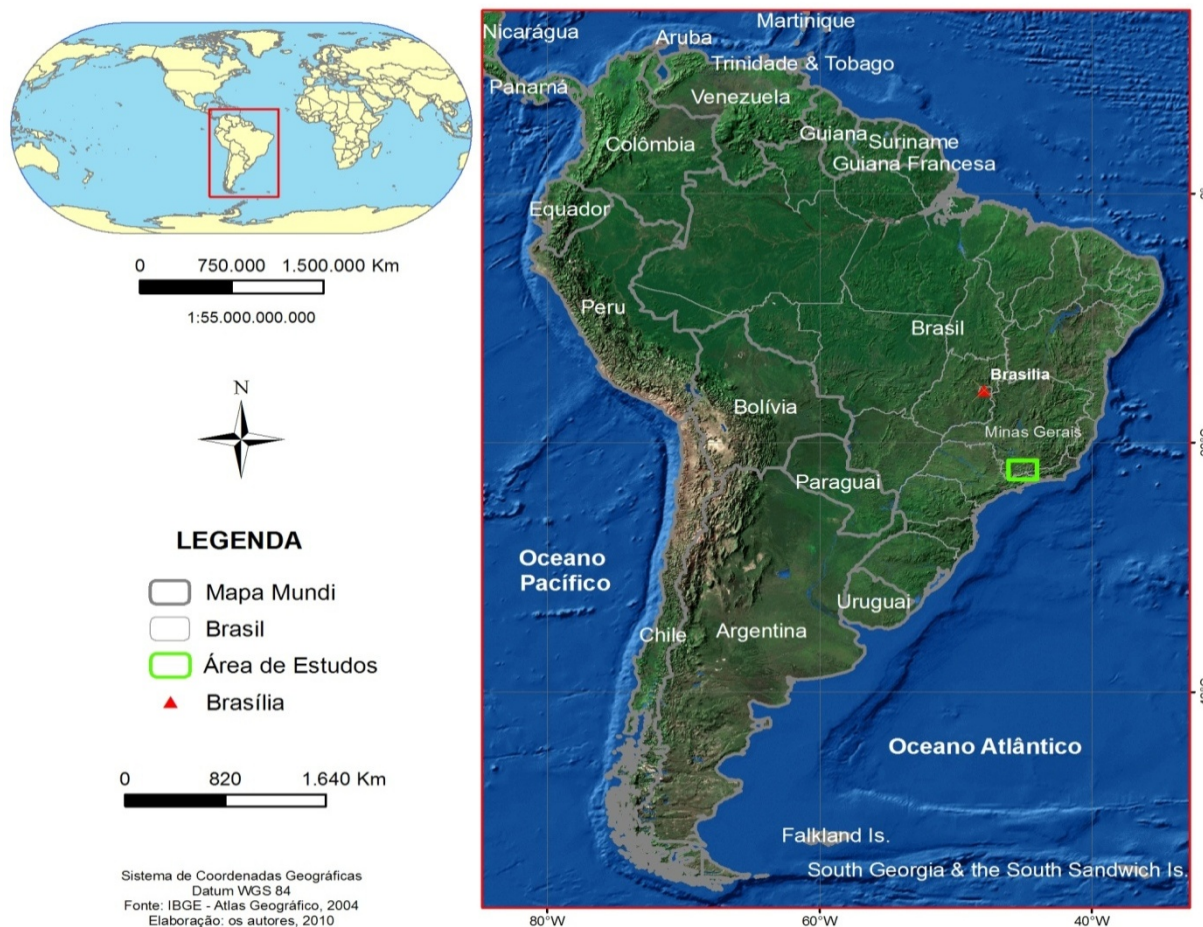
0 750.000 1.500.000 Km
1:55.000.000.000

N

LEGENDA
Mapa Mundi
Brasil
Área de Estudos
Brasília

0 820 1.640 Km

Sistema de Coordenadas Geográficas
Datum WGS 84
Fonte: IBGE - Atlas Geográfico, 2004
Elaboração: os autores, 2010

Martinique
Nicarágua
Aruba
Trinidade & Tobago
Panamá
Venezuela
Guiana
Suriname
Colômbia
Guiana Francesa
Equador
Peru
Brasil
Brasília
Bolívia
Minas Gerais
Paraguai
Oceano Pacífico
Uruguai
Chile
Argentina
Oceano Atlântico
Falkland Is.
South Georgia & the South Sandwich Is.
80°W
60°W
40°W